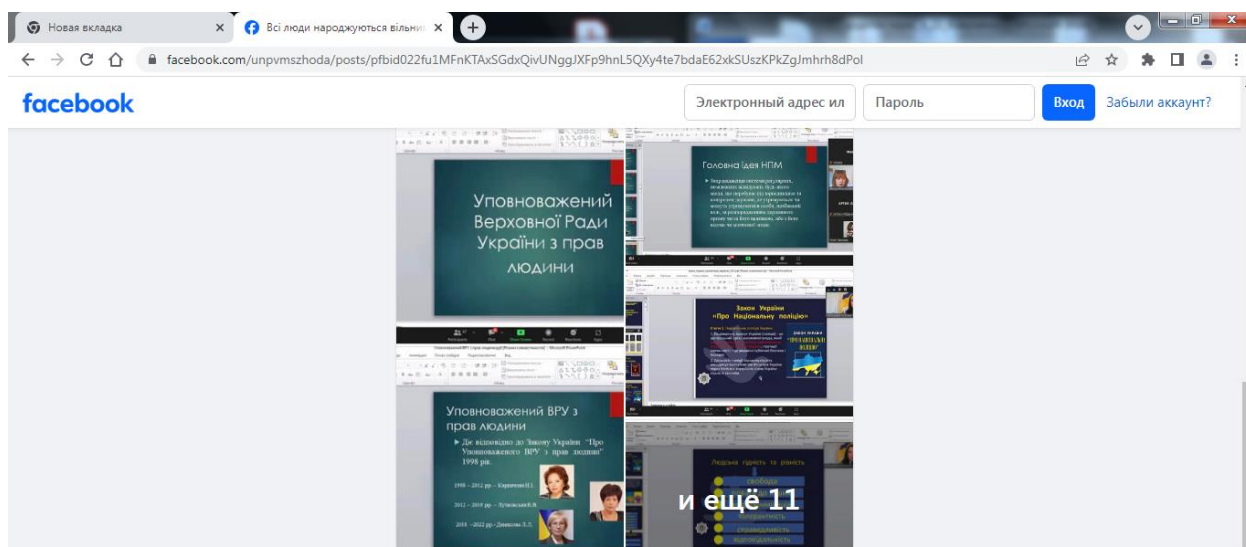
Новая вкладка
Всі люди народжуються вільни
facebook.com/unpvmszhoda/posts/pfbid022fu1MFnKTAxSGdxQivUNggJXFp9hnL5QXy4te7bdaE62xkSUszKPkZgJmhrh8dPol

facebook
Электронный адрес ил
Пароль
Вход
Забыли аккаунт?

Уповноважений Верховної Ради України з прав людини

Головна ідея НПМ

Закон України «Про Національну поліцію»

Уповноважений ВРУ з прав людини

Діє відповідно до Закону України "Про Уповноваженого ВРУ з прав людини" 1998 рік.

1998 – 2012 рр. – Карпачова Н.І.
2012 – 2018 рр. – Лутковська В.В.
2018 – 2022 рр. – Денисова Л.Л.

Людська гідність та рівність
свобода
справедливість
відповідальність

и ещё 11